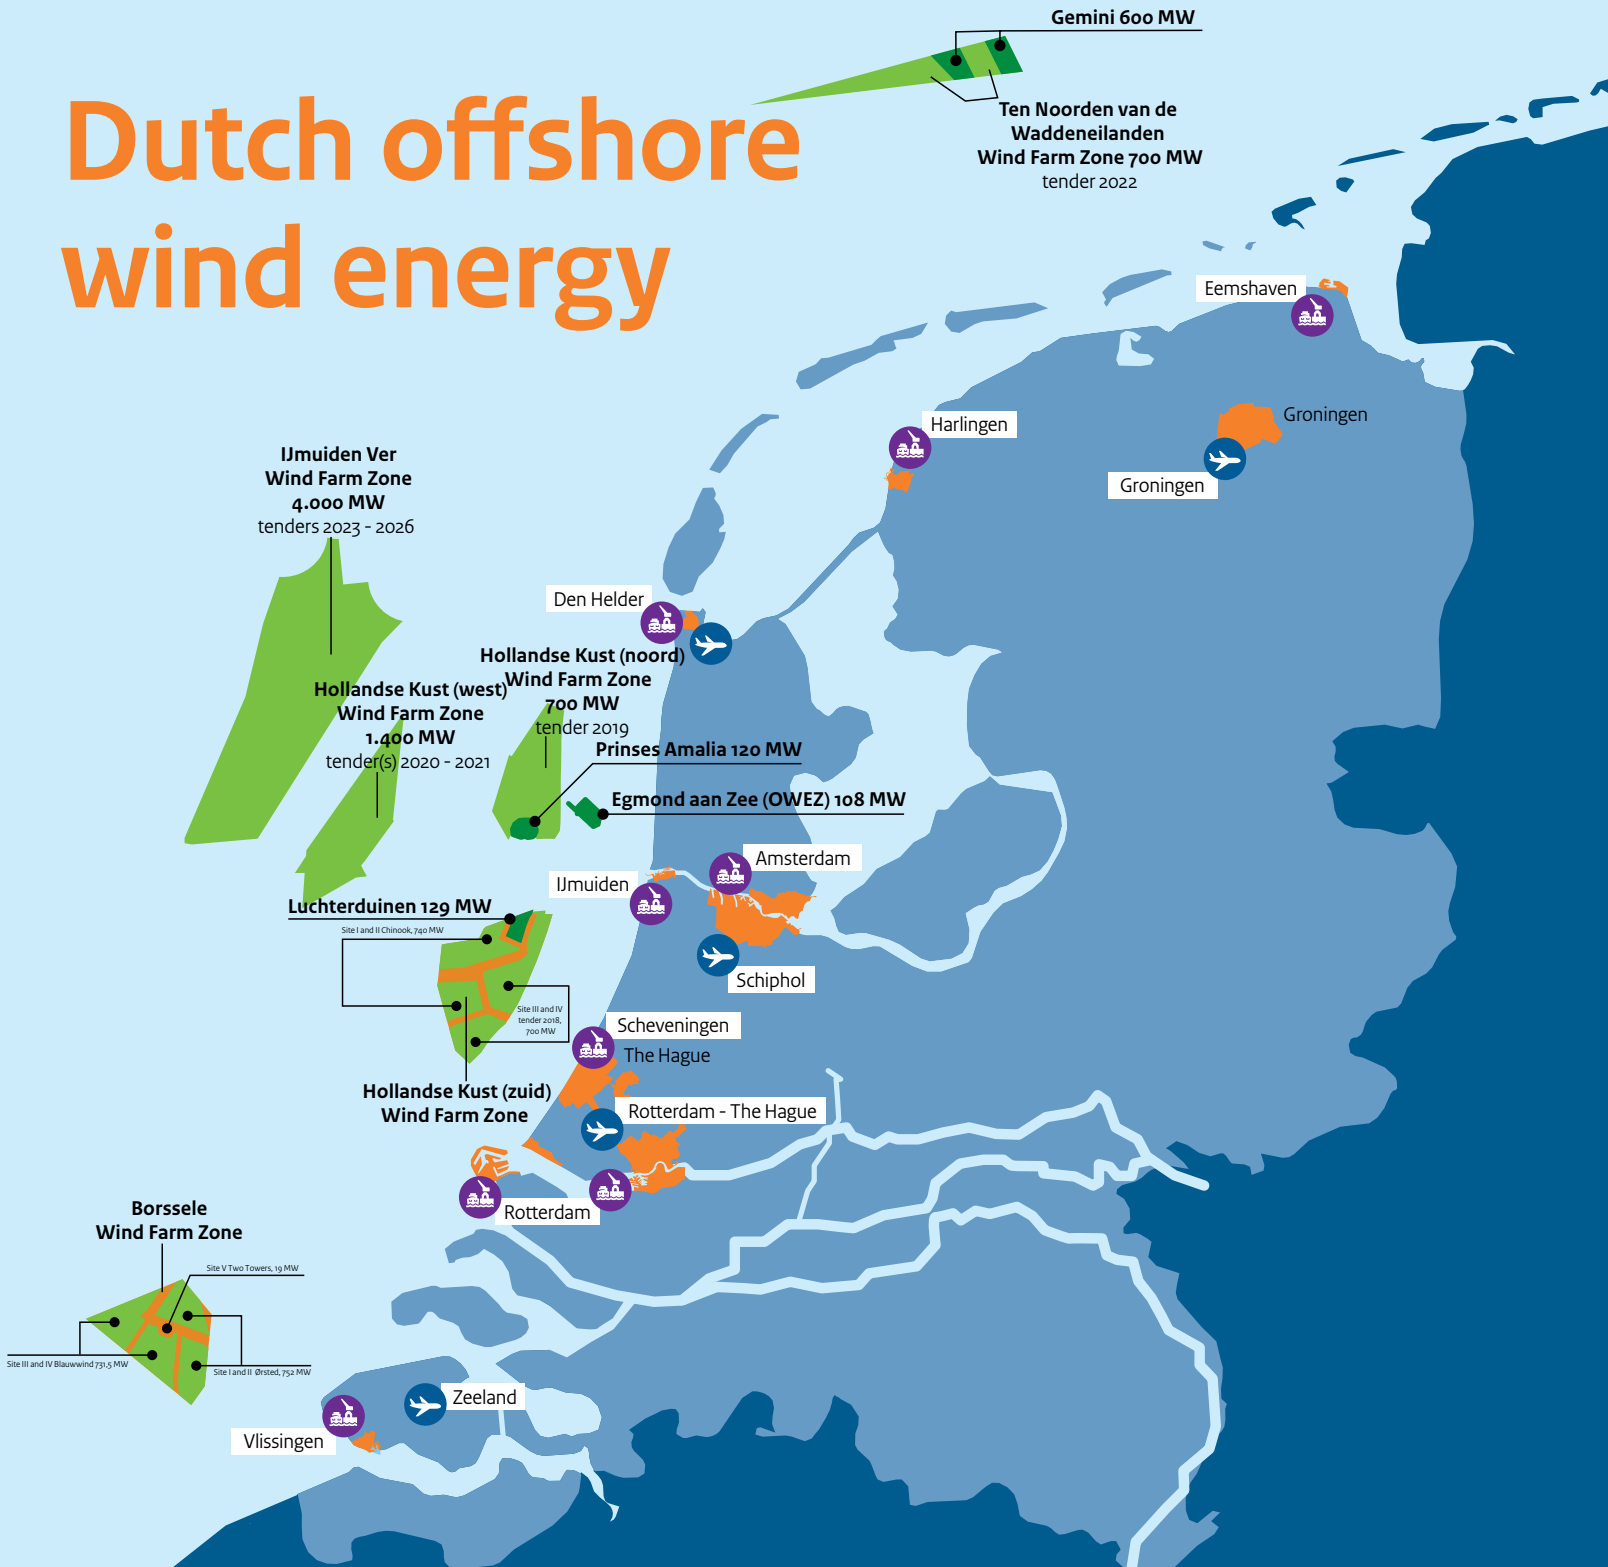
Dutch offshore wind energy

Gemini 600 MW

Ten Noorden van de Waddeneilanden Wind Farm Zone 700 MW tender 2022

Eemshaven

Groningen

Groningen

Harlingen

IJmuiden Ver Wind Farm Zone 4.000 MW tenders 2023 - 2026

Den Helder

Hollandse Kust (noord) Wind Farm Zone 700 MW tender 2019

Hollandse Kust (west) Wind Farm Zone 1.400 MW tender(s) 2020 - 2021

Prinses Amalia 120 MW

Egmond aan Zee (OWEZ) 108 MW

Amsterdam

IJmuiden

Luchterduinen 129 MW

Site I and II Chinook, 740 MW

Site III and IV tender 2018, 700 MW

Schiphol

Scheveningen

The Hague

Rotterdam - The Hague

Hollandse Kust (zuid) Wind Farm Zone

Rotterdam

Borssele Wind Farm Zone

Site V Two Towers, 19 MW

Site III and IV Blauwwind 731,5 MW

Site I and II Ørsted, 752 MW

Zeeland

Vlissingen